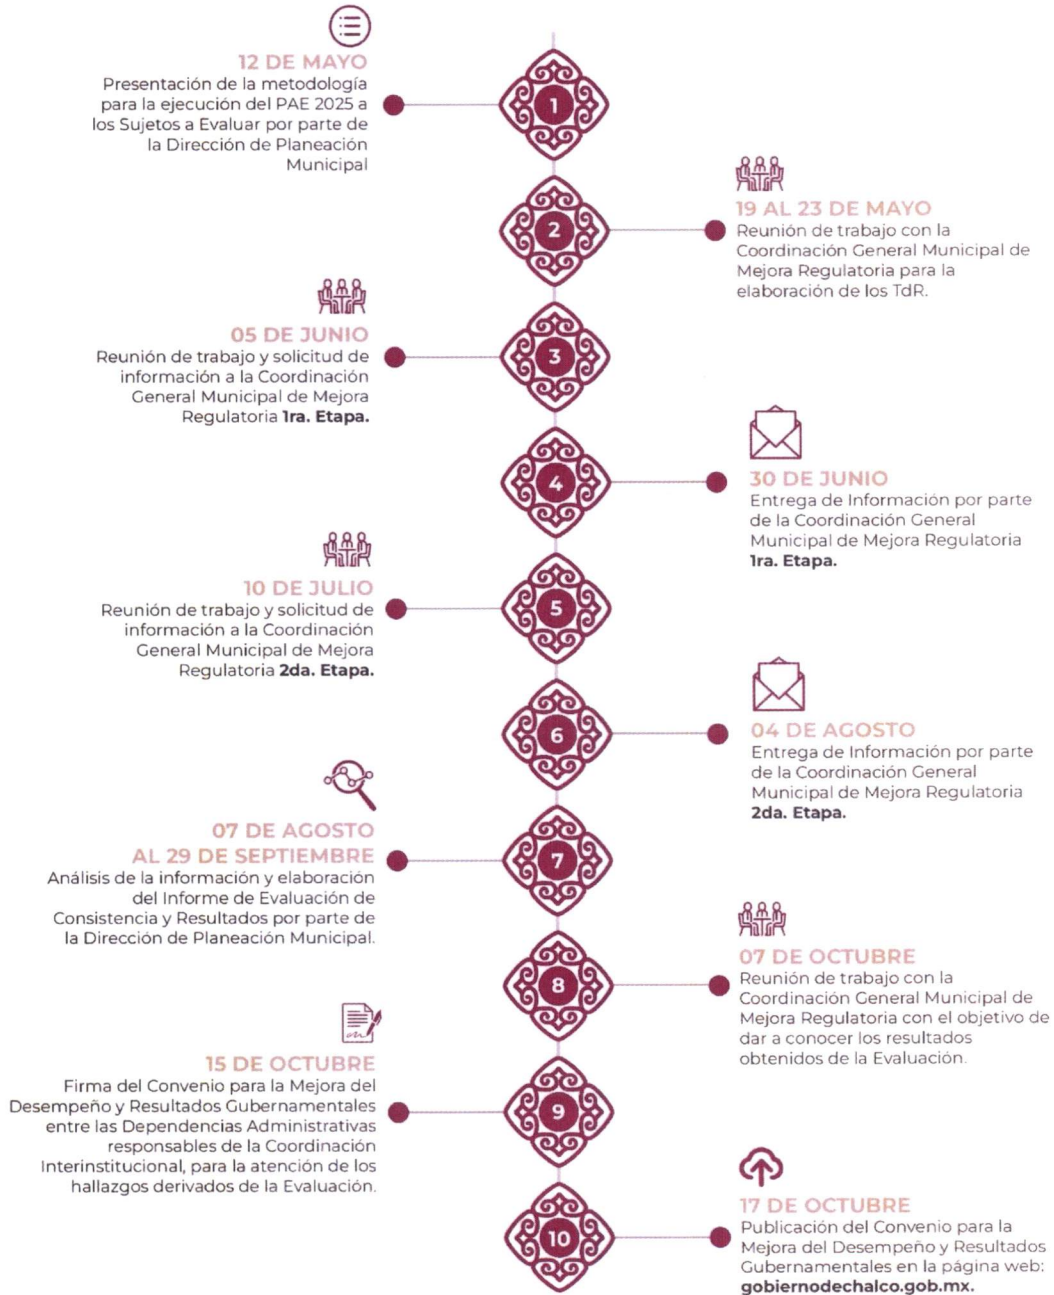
12 DE MAYO
Presentación de la metodología para la ejecución del PAE 2025 a los Sujetos a Evaluar por parte de la Dirección de Planeación Municipal

1

19 AL 23 DE MAYO
Reunión de trabajo con la Coordinación General Municipal de Mejora Regulatoria para la elaboración de los TdR.

2

05 DE JUNIO
Reunión de trabajo y solicitud de información a la Coordinación General Municipal de Mejora Regulatoria **1ra. Etapa.**

3

4

30 DE JUNIO
Entrega de Información por parte de la Coordinación General Municipal de Mejora Regulatoria **1ra. Etapa.**

10 DE JULIO
Reunión de trabajo y solicitud de información a la Coordinación General Municipal de Mejora Regulatoria **2da. Etapa.**

5

6

04 DE AGOSTO
Entrega de Información por parte de la Coordinación General Municipal de Mejora Regulatoria **2da. Etapa.**

07 DE AGOSTO AL 29 DE SEPTIEMBRE
Análisis de la información y elaboración del Informe de Evaluación de Consistencia y Resultados por parte de la Dirección de Planeación Municipal.

7

8

07 DE OCTUBRE
Reunión de trabajo con la Coordinación General Municipal de Mejora Regulatoria con el objetivo de dar a conocer los resultados obtenidos de la Evaluación.

15 DE OCTUBRE
Firma del Convenio para la Mejora del Desempeño y Resultados Gubernamentales entre las Dependencias Administrativas responsables de la Coordinación Interinstitucional, para la atención de los hallazgos derivados de la Evaluación.

9

10

17 DE OCTUBRE
Publicación del Convenio para la Mejora del Desempeño y Resultados Gubernamentales en la página web: **gobiernodechalco.gob.mx.**